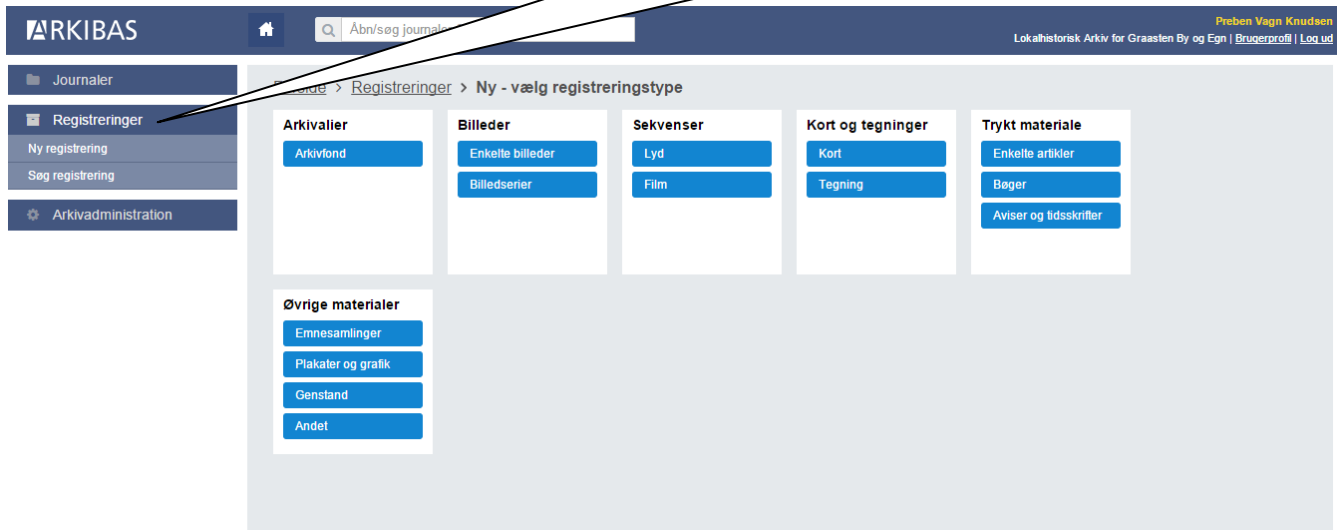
ARKIBAS

Åbn/søg journal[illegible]

Preben Vagn Knudsen
Lokalhistorisk Arkiv for Graasten By og Egn | Brugerprofil | Log ud

Journaler
Registreringer
Ny registrering
Søg registrering
Arkivadministration

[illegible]side > Registreringer > Ny - vælg registreringstype

Arkivalier
Arkivfond

Billeder
Enkelte billeder
Billedserier

Sekvenser
Lyd
Film

Kort og tegninger
Kort
Tegning

Trykt materiale
Enkelte artikler
Bøger
Aviser og tidsskrifter

Øvrige materialer
Emnesamlinger
Plakater og grafik
Genstand
Andet